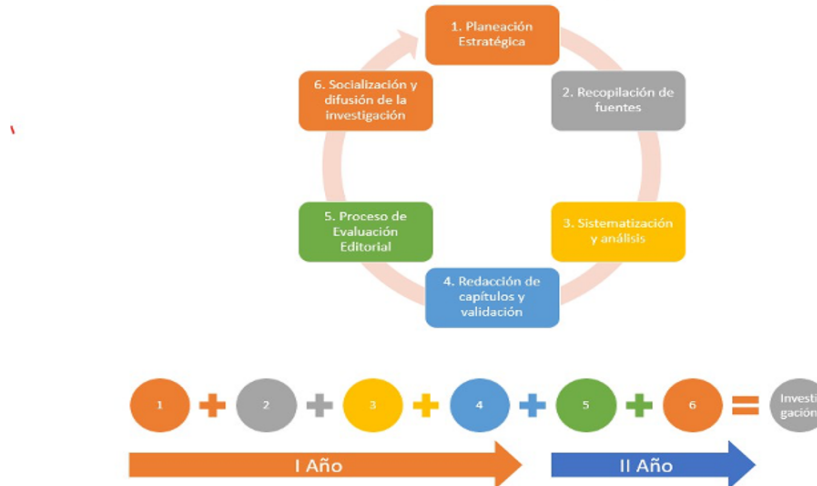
1. Planeación Estratégica

2. Recopilación de fuentes

3. Sistematización y análisis

4. Redacción de capítulos y validación

5. Proceso de Evaluación Editorial

6. Socialización y difusión de la investigación

1 + 2 + 3 + 4 + 5 + 6 = Investi gación

I Año

II Año